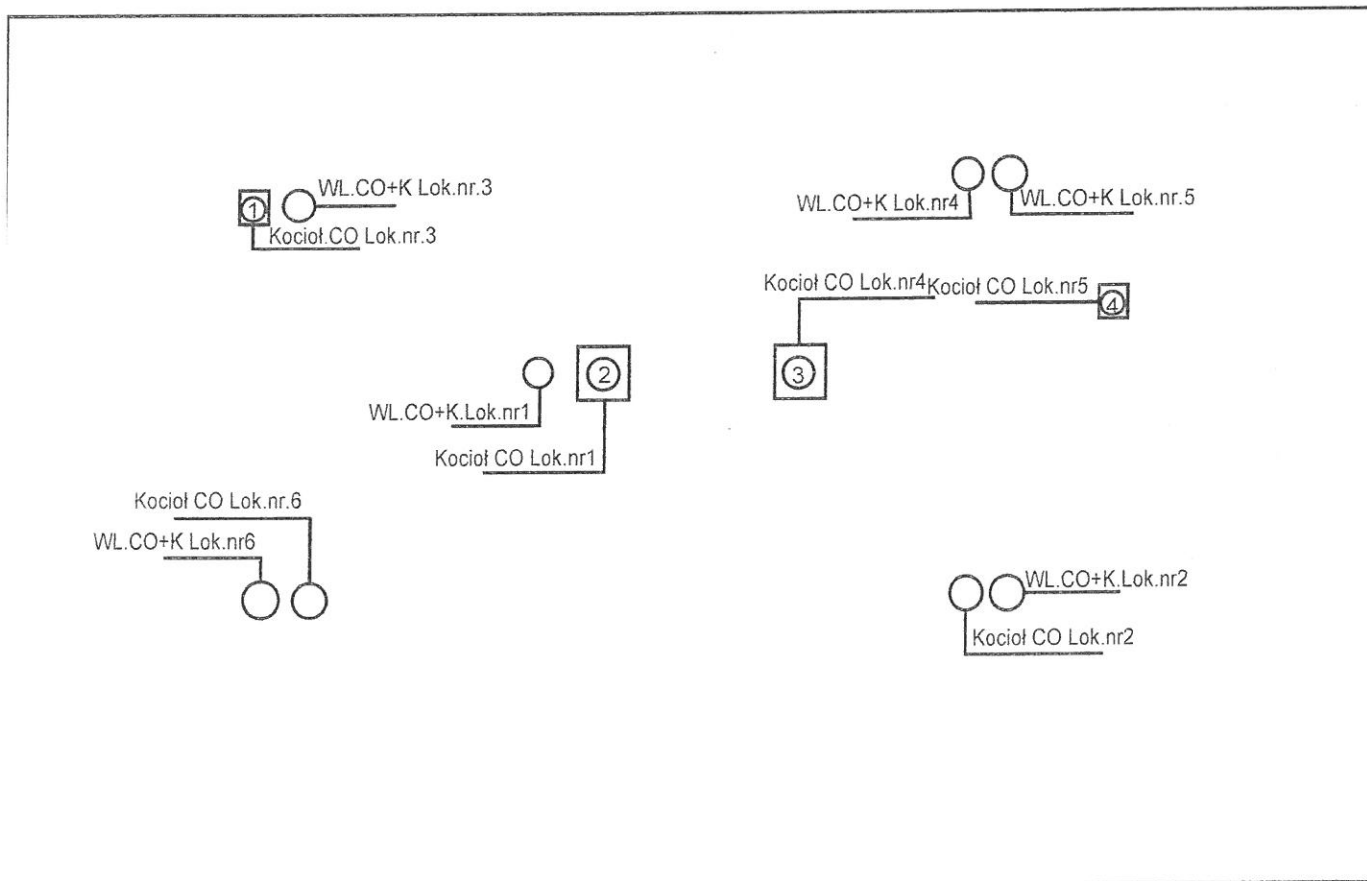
WL.CO+K Lok.nr.3
1
Kocioł.CO Lok.nr.3

WL.CO+K Lok.nr4
WL.CO+K Lok.nr.5
Kocioł CO Lok.nr4
Kocioł CO Lok.nr5
4
3

2
WL.CO+K.Lok.nr1
Kocioł CO Lok.nr1

Kocioł CO Lok.nr.6
WL.CO+K Lok.nr6

WL.CO+K.Lok.nr2
Kocioł CO Lok.nr2